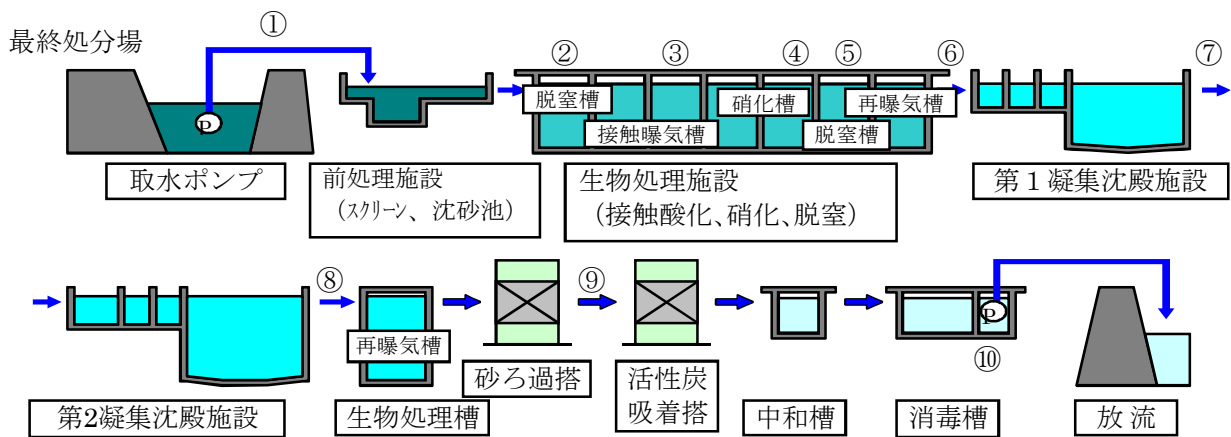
最終処分場

①

P

取水ポンプ

前処理施設
（スクリーン、沈砂池）

②　③　④　⑤　⑥

脱窒槽

接触曝気槽

硝化槽

脱窒槽

再曝気槽

生物処理施設
（接触酸化、硝化、脱窒）

⑦

第１凝集沈殿施設

第2凝集沈殿施設

⑧

再曝気槽

生物処理槽

砂ろ過搭

⑨

活性炭
吸着搭

中和槽

P

⑩

消毒槽

放 流